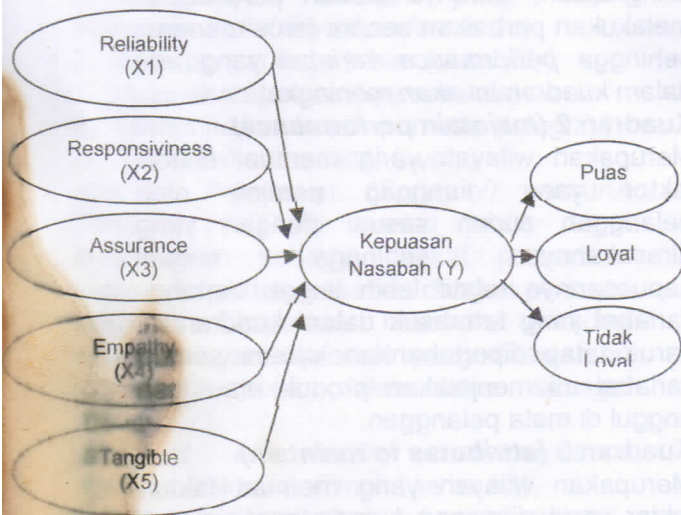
Reliability
(X1)

Responsiviness
(X2)

Assurance
(X3)

Empathy
(X4)

Tangible
(X5)

Kepuasan
Nasabah (Y)

Puas

Loyal

Tidak
Loyal

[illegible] melakukan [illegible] secara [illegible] sehingga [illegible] dalam kuadran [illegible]

Kuadran 2 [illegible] merupakan wilayah yang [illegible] faktor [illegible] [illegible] oleh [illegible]

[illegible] yang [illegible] dalam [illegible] tinggi di mata pelanggan.

Kuadran 3 (atribut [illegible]) merupakan wilayah yang memuat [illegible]